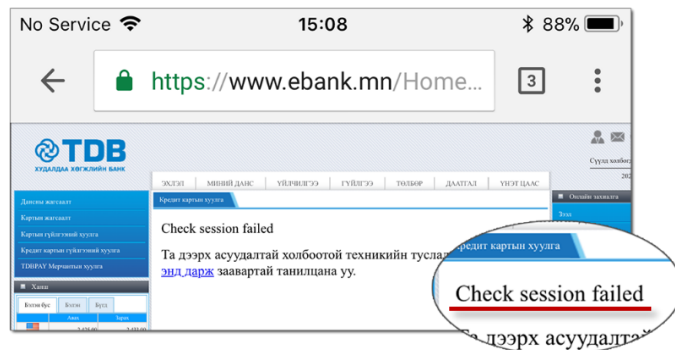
No Service 15:08 88%

https://www.ebank.mn/Home...

3

TDB
ХУДАЛДАА ХӨГЖЛИЙН БАНК

Сүүлд хандс

ЭХЛЭЛ | МИНИЙ ДАНС | ҮЙЛЧИЛГЭЭ | ГҮЙЛГЭЭ | ТӨЛБӨР | ДААТГАЛ | ҮНЭТ ЦААС

Дансны жагсаалт
Картын жагсаалт
Картын гүйлгээний хуулга
Кредит картын гүйлгээний хуулга
TDBPAY Мерчантын хуулга

Ханш

Кредит картын хуулга

Check session failed

Та дээрх асуудалтай холбоотой техникийн тусла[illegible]
энд дарж заавартай танилцана уу.

Онлайн захиалга

Кредит картын хуулга

Check session failed

Та дээрх асуудалтай